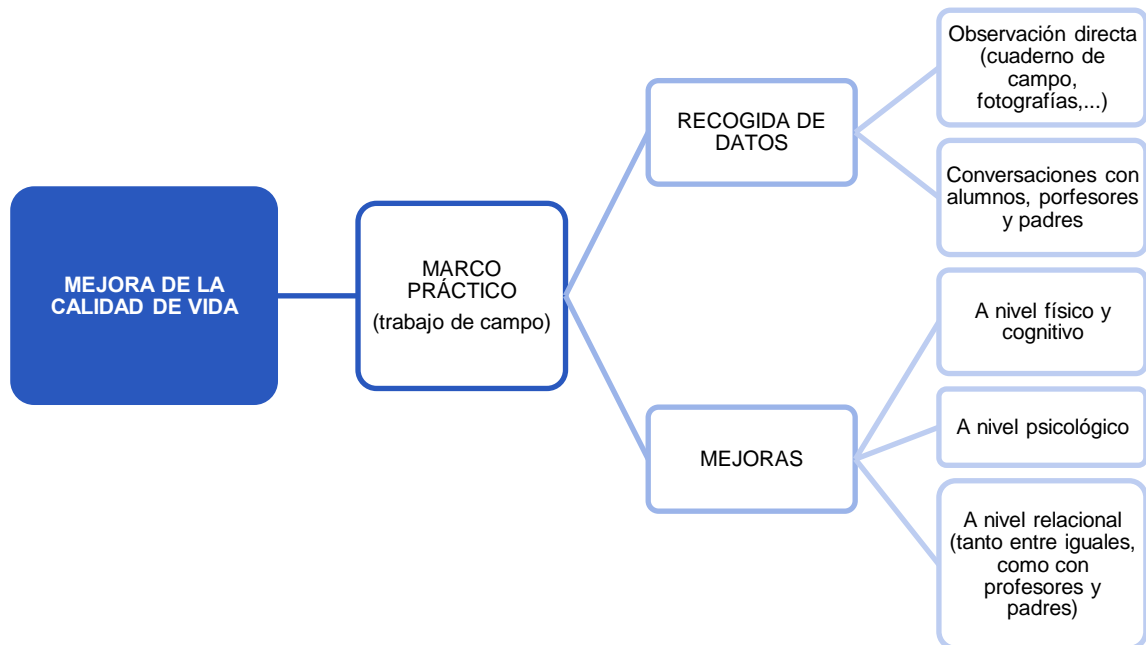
MEJORA DE LA CALIDAD DE VIDA

MARCO PRÁCTICO
(trabajo de campo)

RECOGIDA DE DATOS

Observación directa (cuaderno de campo, fotografías,...)

Conversaciones con alumnos, porfesores y padres

MEJORAS

A nivel físico y cognitivo

A nivel psicológico

A nivel relacional (tanto entre iguales, como con profesores y padres)